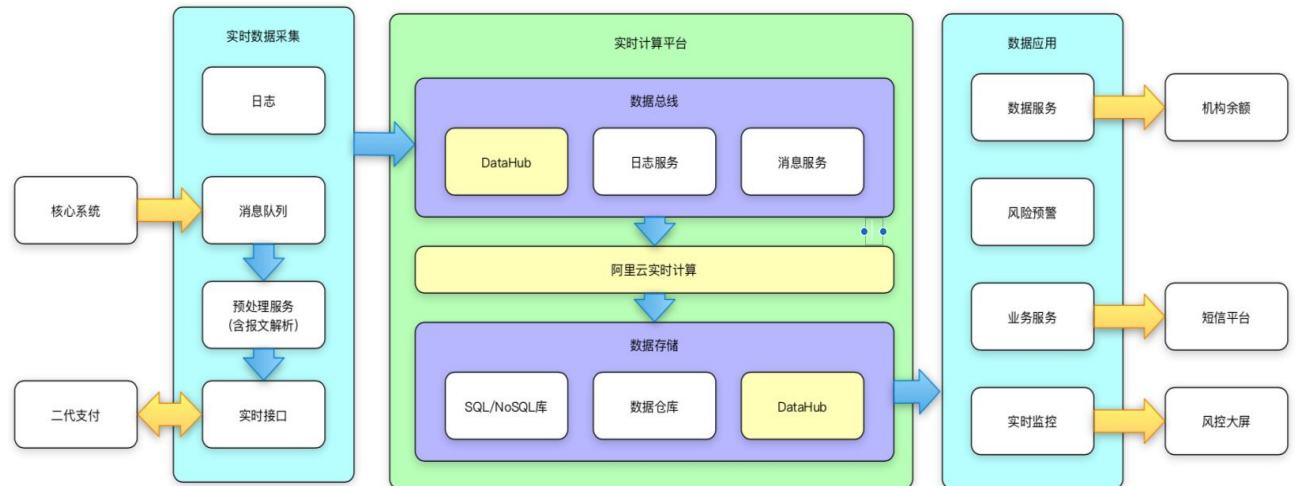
核心系统

二代支付

实时数据采集

日志

消息队列

预处理服务
(含报文解析)

实时接口

实时计算平台

数据总线

DataHub

日志服务

消息服务

阿里云实时计算

数据存储

SQL/NoSQL库

数据仓库

DataHub

数据应用

数据服务

风险预警

业务服务

实时监控

机构余额

短信平台

风控大屏